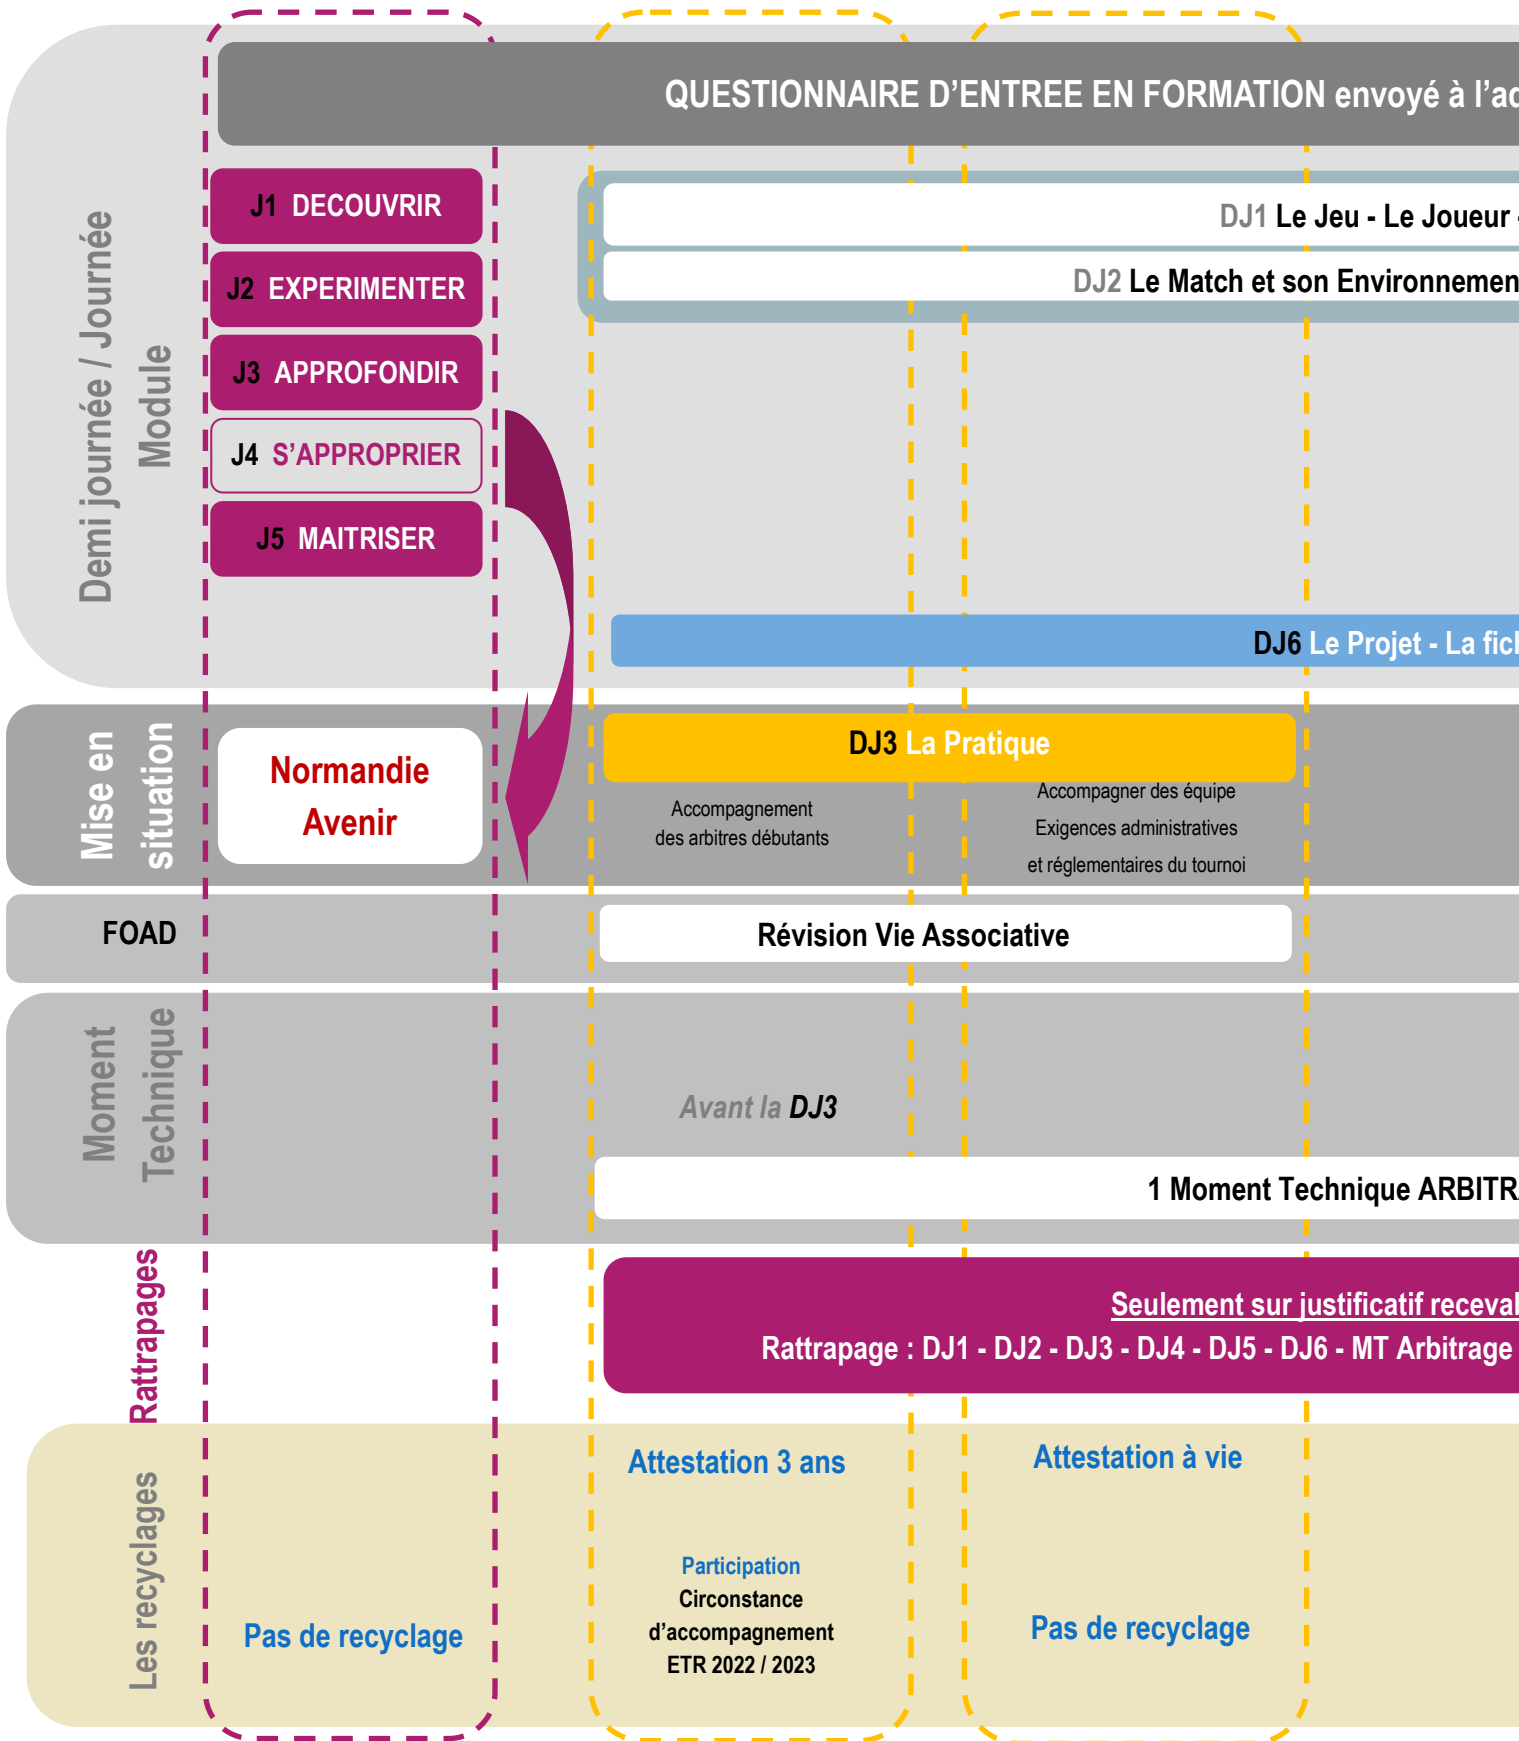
QUESTIONNAIRE D'ENTREE EN FORMATION envoyé à l'ac

Demi journée / Journée
Module

J1 DECOUVRIR
J2 EXPERIMENTER
J3 APPROFONDIR
J4 S'APPROPRIER
J5 MAITRISER

DJ1 Le Jeu - Le Joueur
DJ2 Le Match et son Environnemen

DJ6 Le Projet - La fic

Mise en situation

Normandie Avenir

DJ3 La Pratique

Accompagnement des arbitres débutants

Accompagner des équipe
Exigences administratives
et réglementaires du tournoi

FOAD

Révision Vie Associative

Moment Technique

Avant la DJ3

1 Moment Technique ARBITR

Rattrapages

Seulement sur justificatif receval
Rattrapage : DJ1 - DJ2 - DJ3 - DJ4 - DJ5 - DJ6 - MT Arbitrage

Les recyclages

Pas de recyclage

Attestation 3 ans

Participation
Circonstance
d'accompagnement
ETR 2022 / 2023

Attestation à vie

Pas de recyclage